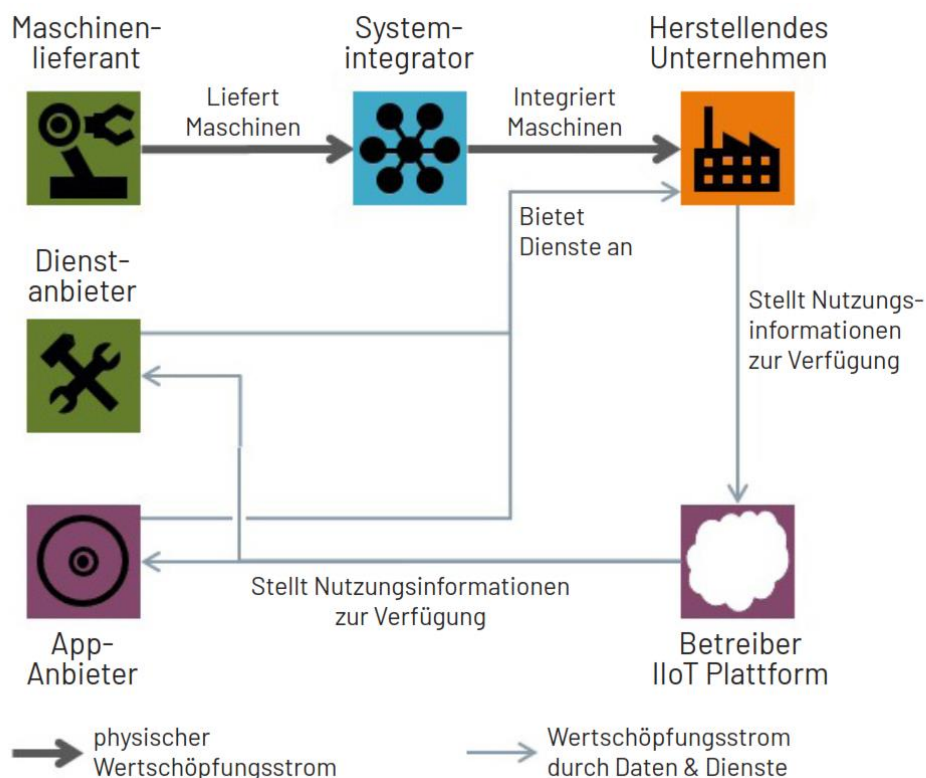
Maschinenlieferant

Liefert Maschinen

Systemintegrator

Integriert Maschinen

Herstellendes Unternehmen

Bietet Dienste an

Dienstanbieter

Stellt Nutzungsinformationen zur Verfügung

Stellt Nutzungsinformationen zur Verfügung

App-Anbieter

Betreiber IIoT Plattform

physischer Wertschöpfungsstrom

Wertschöpfungsstrom durch Daten & Dienste